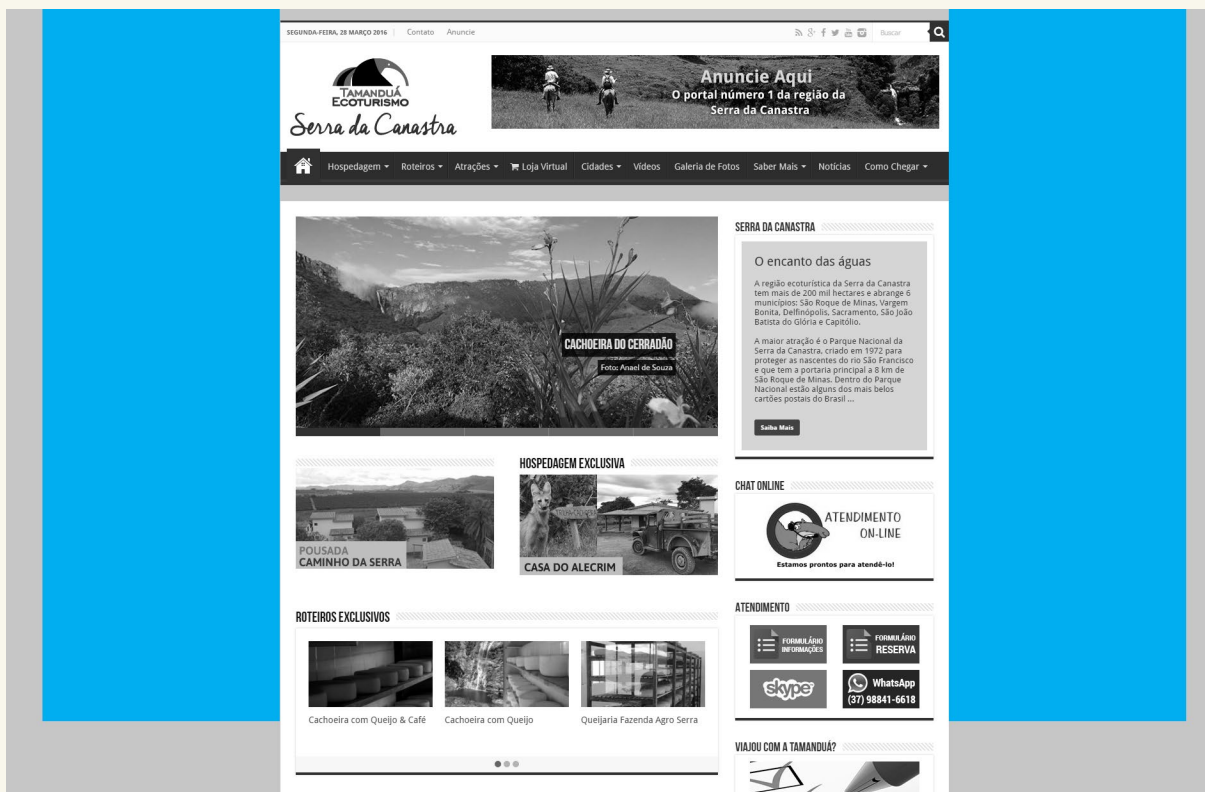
SEGUNDA-FEIRA, 28 MARÇO 2016 Contato Anuncie

Buscar

TAMANDUÁ ECOTURISMO
Serra da Canastra

Anuncie Aqui
O portal número 1 da região da Serra da Canastra

Hospedagem ▾ Roteiros ▾ Atrações ▾ Loja Virtual Cidades ▾ Vídeos Galeria de Fotos Saber Mais ▾ Notícias Como Chegar ▾

CACHOEIRA DO CERRADÃO
Foto: Anael de Souza

SERRA DA CANASTRA

O encanto das águas

A região ecoturística da Serra da Canastra tem mais de 200 mil hectares e abrange 6 municípios: São Roque de Minas, Vargem Bonita, Delfinópolis, Sacramento, São João Batista do Glória e Capitólio.

A maior atração é o Parque Nacional da Serra da Canastra, criado em 1972 para proteger as nascentes do rio São Francisco e que tem a portaria principal a 8 km de São Roque de Minas. Dentro do Parque Nacional estão alguns dos mais belos cartões postais do Brasil ...

Saiba Mais

POUSADA
CAMINHO DA SERRA

HOSPEDAGEM EXCLUSIVA

CASA DO ALECRIM

CHAT ONLINE

ATENDIMENTO ON-LINE
Estamos prontos para atendê-lo!

ROTEIROS EXCLUSIVOS

Cachoeira com Queijo & Café Cachoeira com Queijo Queijaria Fazenda Agro Serra

ATENDIMENTO

FORMULÁRIO INFORMAÇÕES
FORMULÁRIO RESERVA
skype
WhatsApp (37) 98841-6618

VIAJOU COM A TAMANDUÁ?